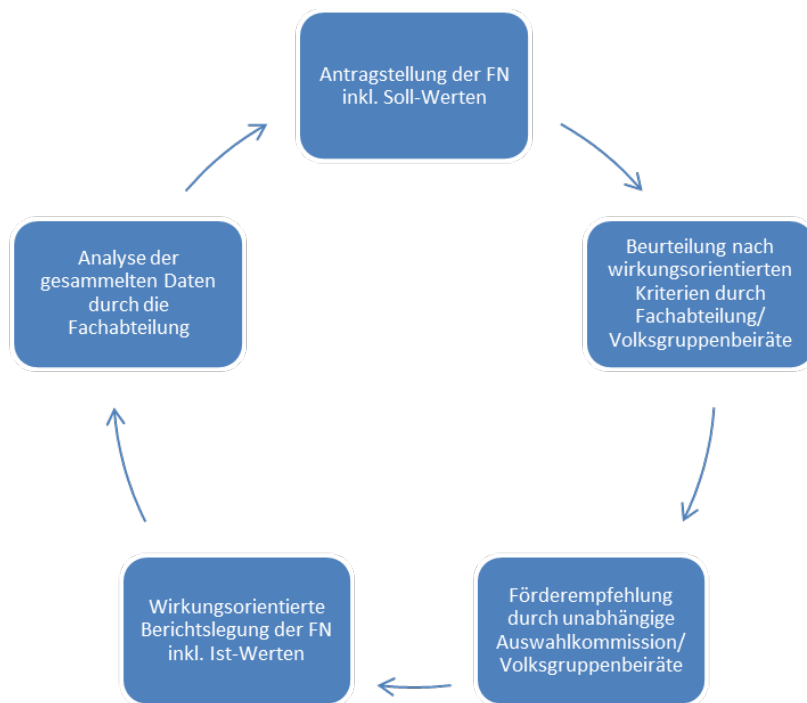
Antragstellung der FN inkl. Soll-Werten

Beurteilung nach wirkungsorientierten Kriterien durch Fachabteilung/ Volksgruppenbeiräte

Förderempfehlung durch unabhängige Auswahlkommission/ Volksgruppenbeiräte

Wirkungsorientierte Berichtslegung der FN inkl. Ist-Werten

Analyse der gesammelten Daten durch die Fachabteilung